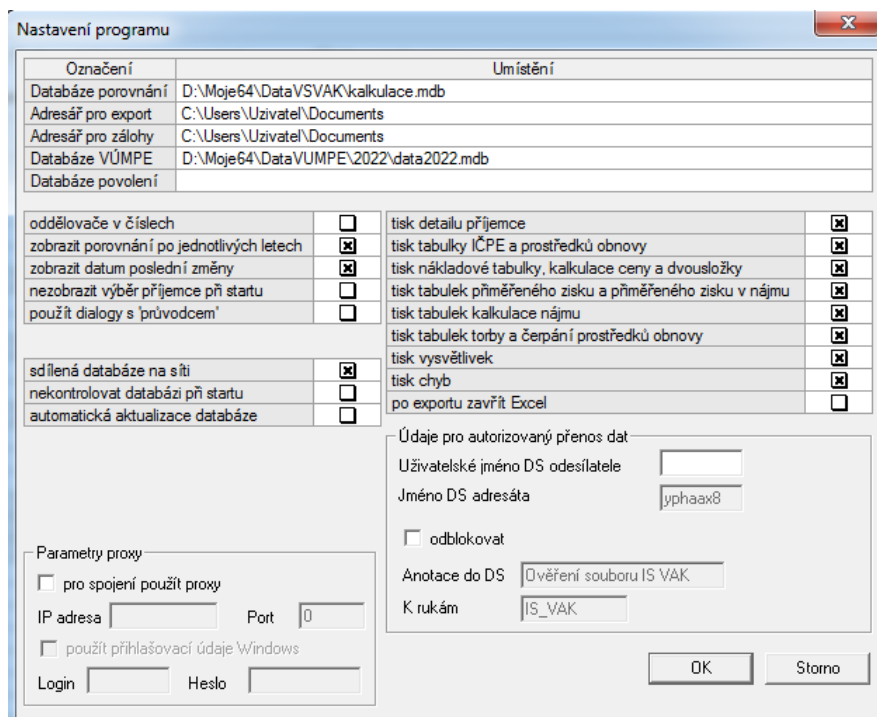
Nastavení programu

| Označení | Umístění |
|---|---|
| Databáze porovnání | D:\Moje64\DataVSVAK\kalkulace.mdb |
| Adresář pro export | C:\Users\Uzivatel\Documents |
| Adresář pro zálohy | C:\Users\Uzivatel\Documents |
| Databáze VÚMPE | D:\Moje64\DataVUMPE\2022\data2022.mdb |
| Databáze povolení | |

oddělovače v číslech
zobrazit porovnání po jednotlivých letech
zobrazit datum poslední změny
nezobrazit výběr příjemce při startu
použít dialogy s 'průvodcem'

sdílená databáze na síti
nekontrolovat databázi při startu
automatická aktualizace databáze

tisk detailu příjemce
tisk tabulky IČPE a prostředků obnovy
tisk nákladové tabulky, kalkulace ceny a dvousložky
tisk tabulek přiměřeného zisku a přiměřeného zisku v nájmu
tisk tabulek kalkulace nájmu
tisk tabulek torby a čerpání prostředků obnovy
tisk vysvětlivek
tisk chyb
po exportu zavřít Excel

Údaje pro autorizovaný přenos dat
Uživatelské jméno DS odesílatele
Jméno DS adresáta yphaax8
odblokovat
Anotace do DS Ověření souboru IS VAK
K rukám IS_VAK

Parametry proxy
pro spojení použít proxy
IP adresa Port 0
použít přihlašovací údaje Windows
Login Heslo

OK Storno